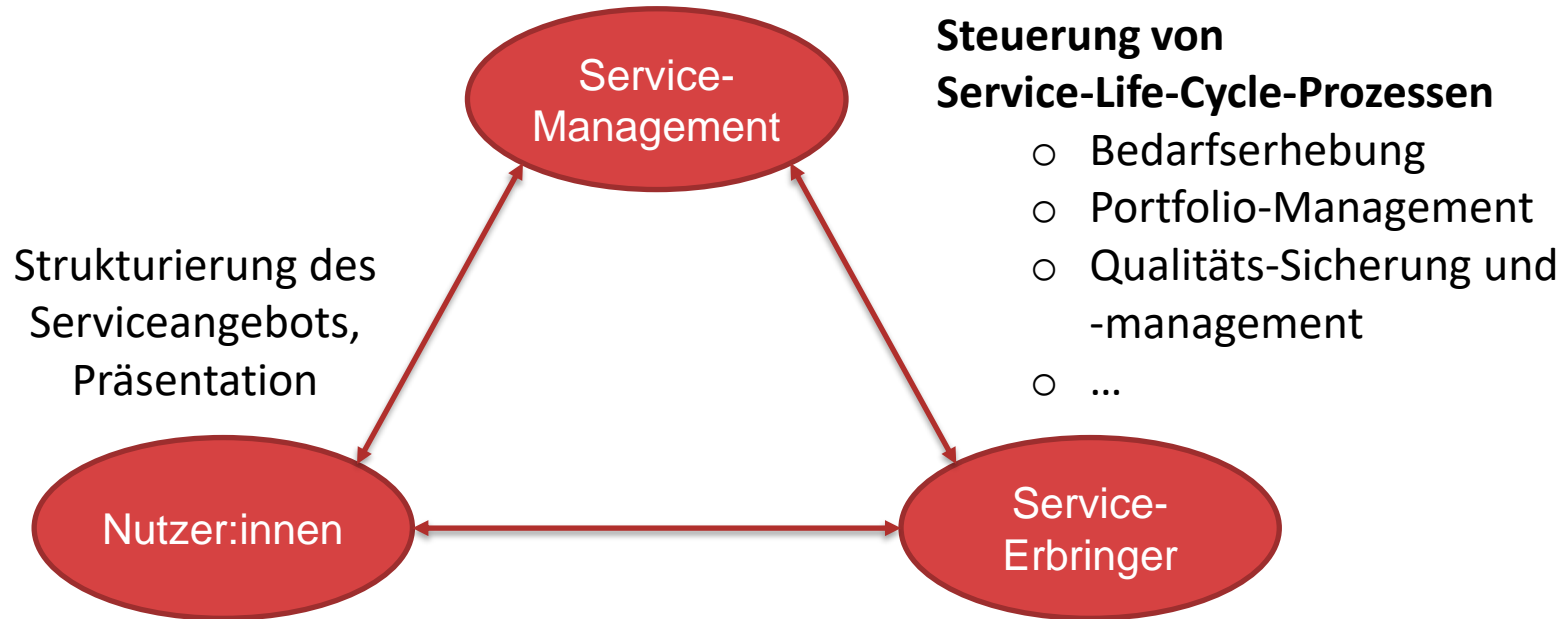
Service-Management

**Steuerung von Service-Life-Cycle-Prozessen**
- Bedarfserhebung
- Portfolio-Management
- Qualitäts-Sicherung und -management
- …

Strukturierung des Serviceangebots, Präsentation

Nutzer:innen

Service-Erbringer